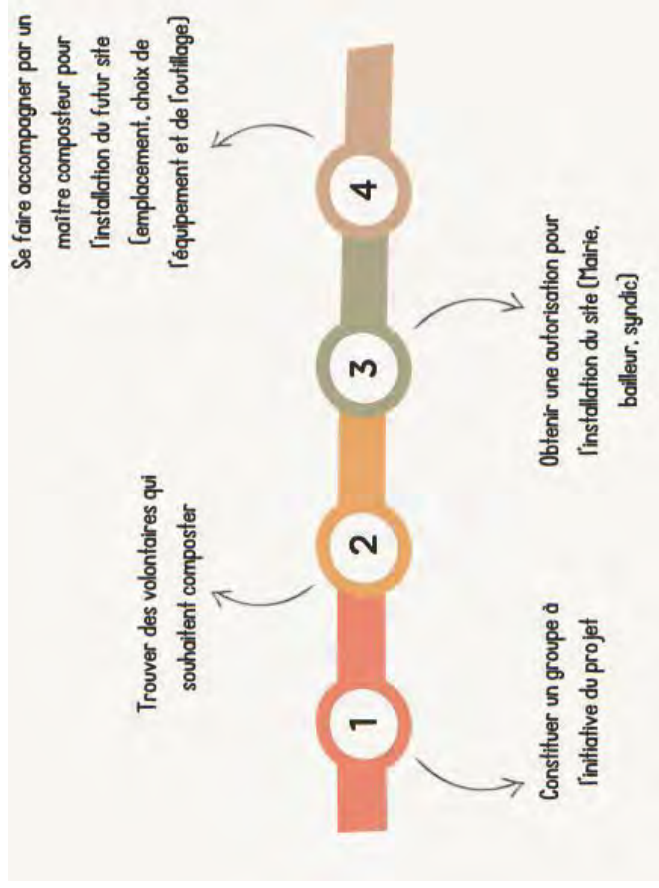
1

Constituer un groupe à l'initiative du projet

2

Trouver des volontaires qui souhaitent composter

3

Obtenir une autorisation pour l'installation du site (Mairie, bailleur, syndic)

4

Se faire accompagner par un maître composteur pour l'installation du futur site (emplacement, choix de l'équipement et de l'outillage)